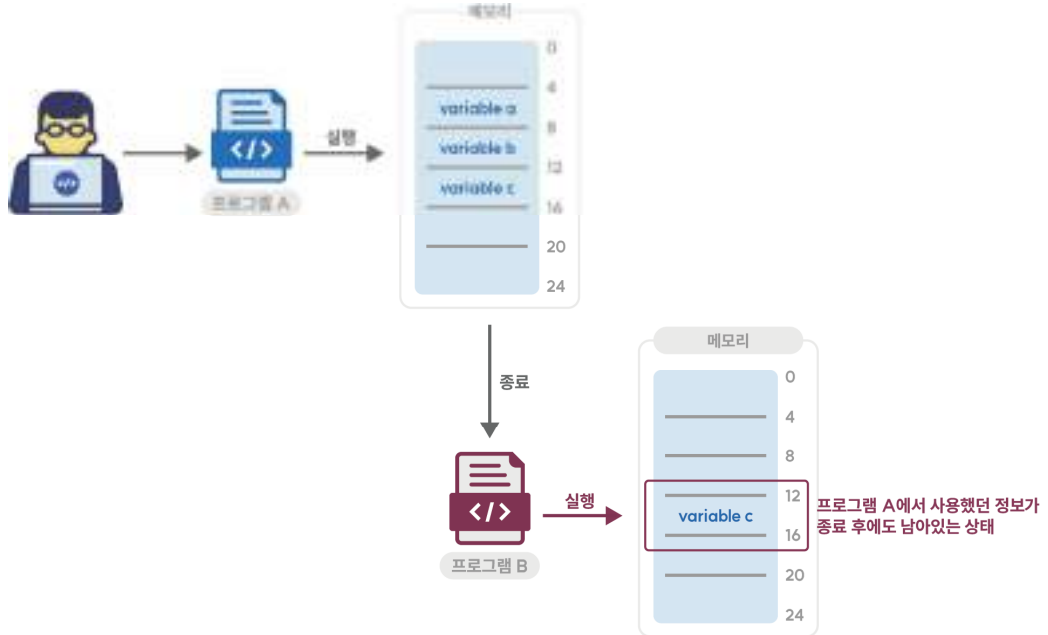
메모리

0
4
variable a
8
variable b
12
variable c
16
20
24

</>

실행

</>

프로그램 A

종료

메모리

0
4
8
12
variable c
16
20
24

</>

실행

프로그램 B

프로그램 A에서 사용했던 정보가 종료 후에도 남아있는 상태